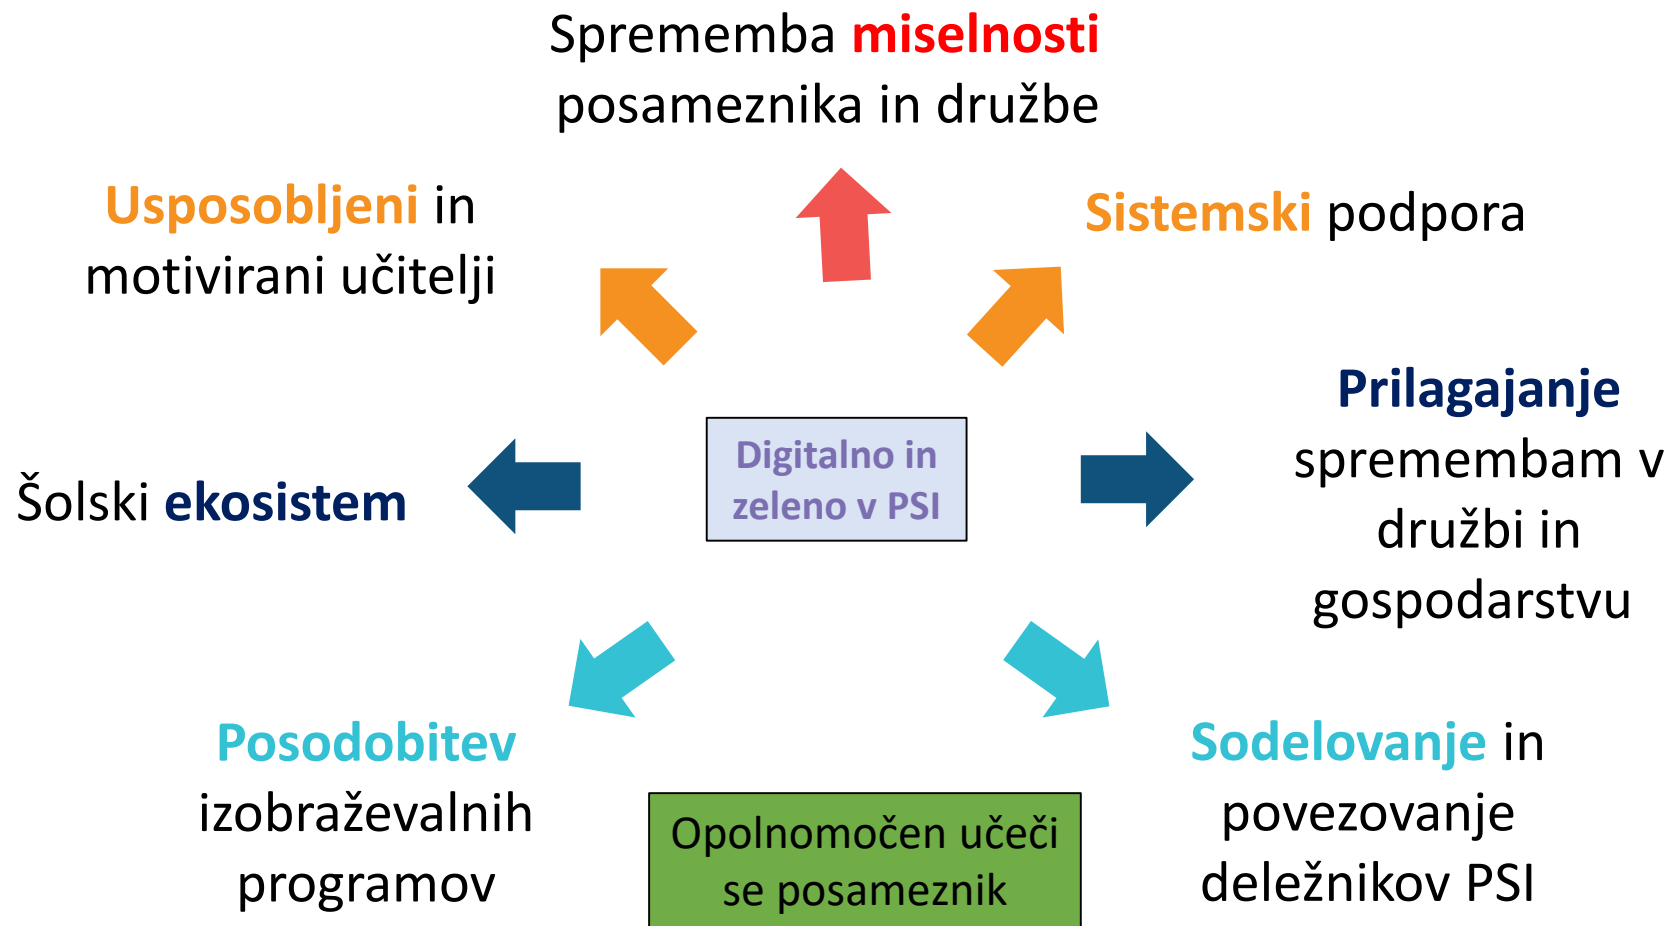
Sprememba miselnosti posameznika in družbe

Usposobljeni in motivirani učitelji

Sistemski podpora

Digitalno in zeleno v PSI

Šolski ekosistem

Prilagajanje spremembam v družbi in gospodarstvu

Posodobitev izobraževalnih programov

Sodelovanje in povezovanje deležnikov PSI

Opolnomočen učeči se posameznik